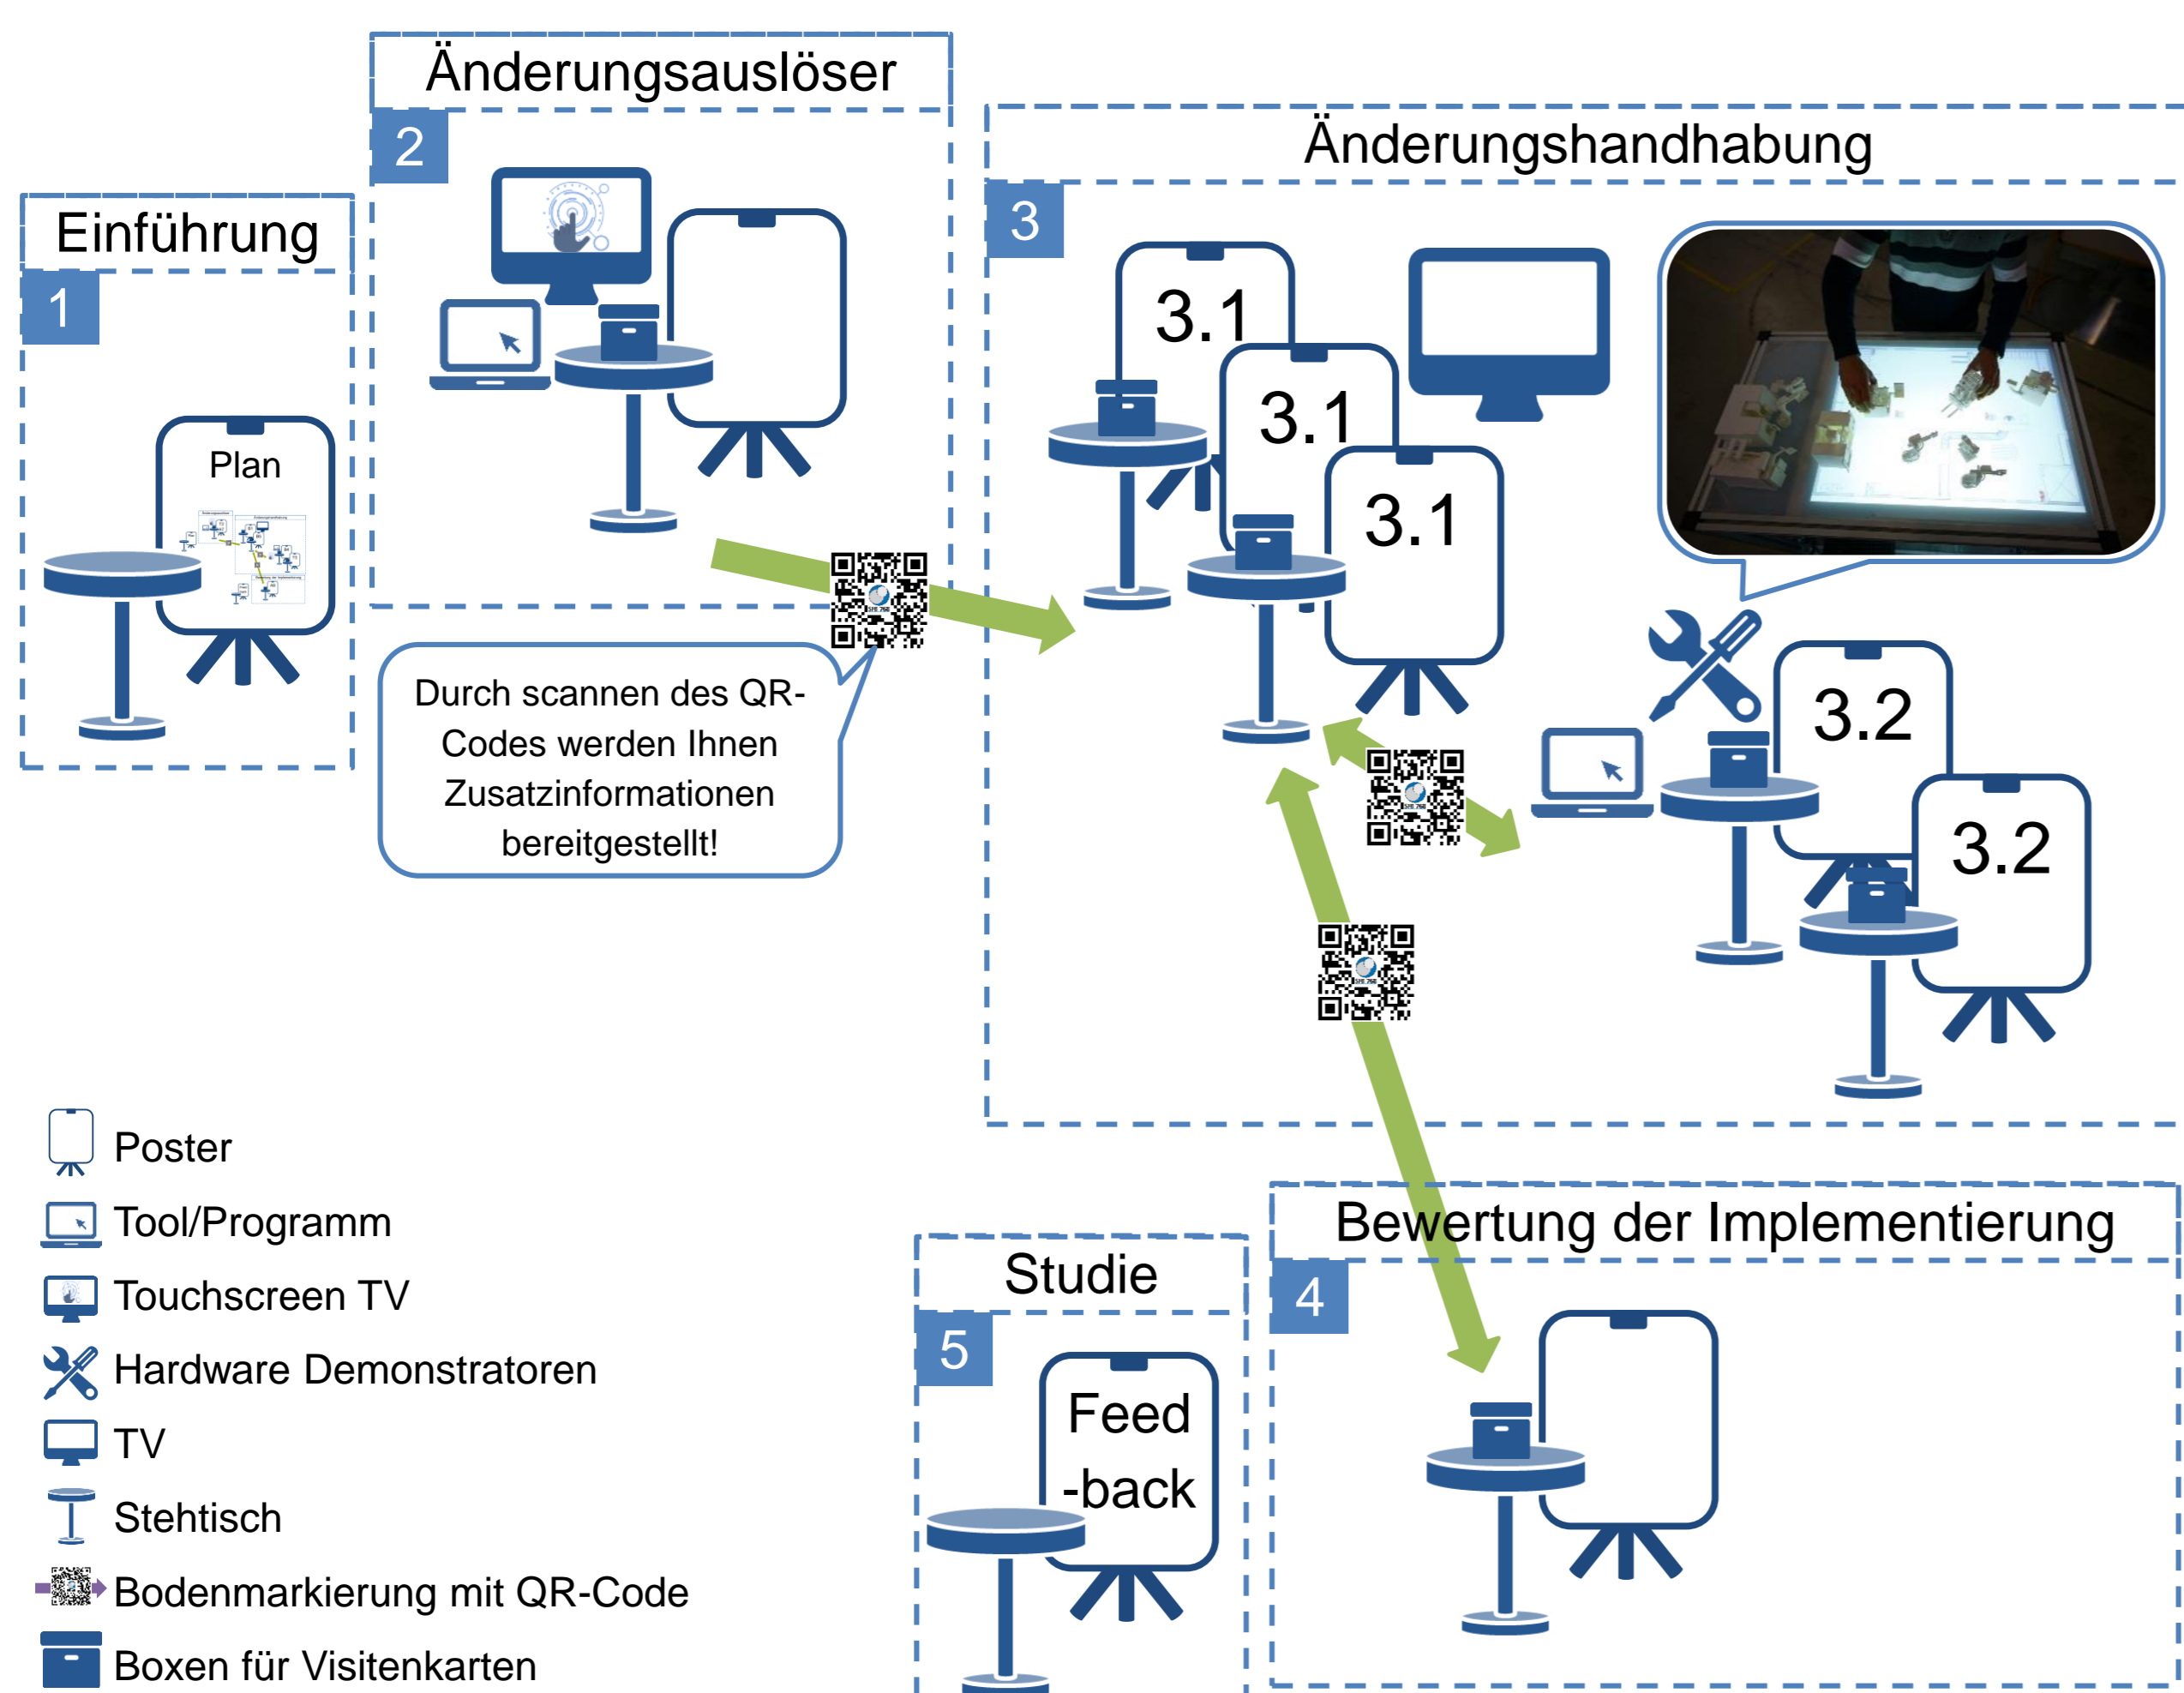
Änderungsauslöser

2

Änderungshandhabung

3

Einführung

1

Plan

3.1

3.1

3.1

Durch scannen des QR-Codes werden Ihnen Zusatzinformationen bereitgestellt!

3.2

3.2

Poster

Tool/Programm

Touchscreen TV

Hardware Demonstratoren

TV

Stehtisch

Bodenmarkierung mit QR-Code

Boxen für Visitenkarten

Studie

5

Feed -back

Bewertung der Implementierung

4